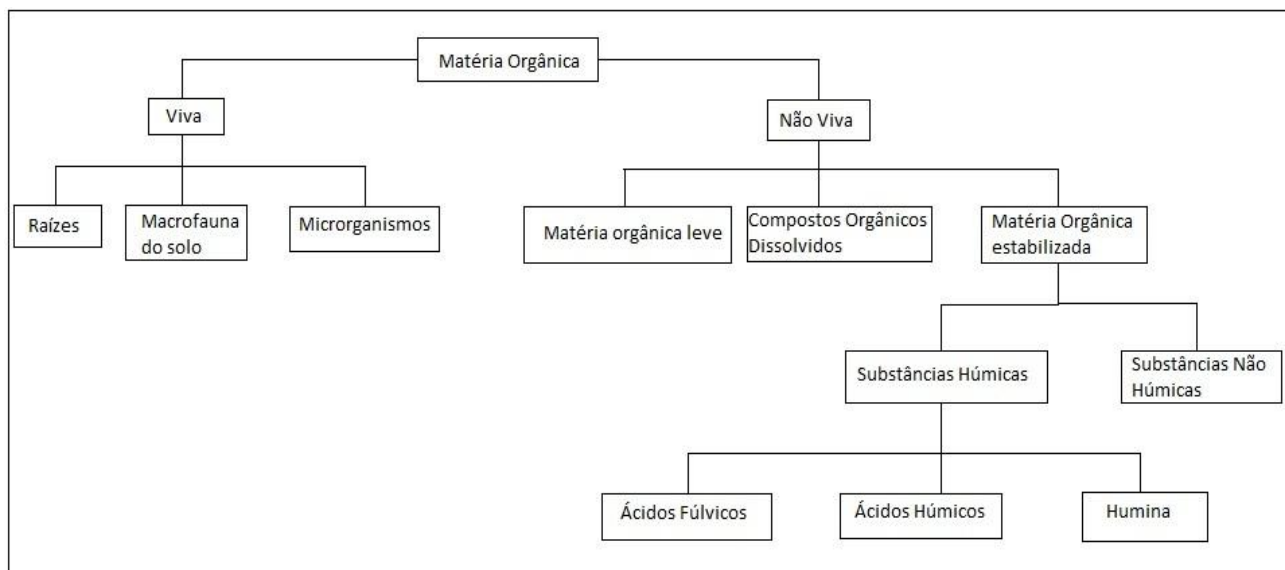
Matéria Orgânica

Viva

Raízes

Macrofauna do solo

Microrganismos

Não Viva

Matéria orgânica leve

Compostos Orgânicos Dissolvidos

Matéria Orgânica estabilizada

Substâncias Húmicas

Substâncias Não Húmicas

Ácidos Fúlvicos

Ácidos Húmicos

Humina